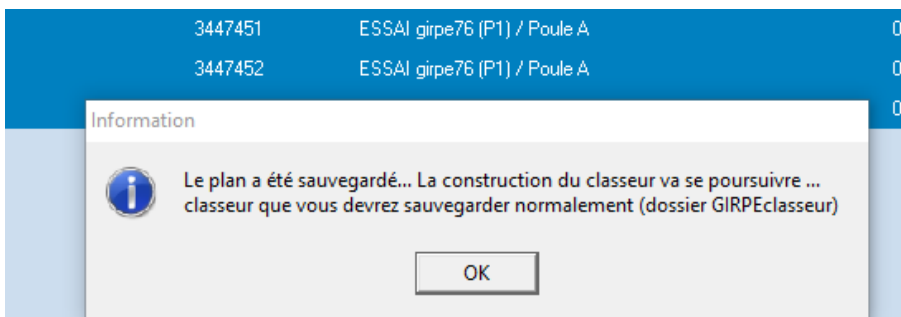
3447451 ESSAI girpe76 (P1) / Poule A 0

3447452 ESSAI girpe76 (P1) / Poule A 0

0

Information

Le plan a été sauvegardé... La construction du classeur va se poursuivre ... classeur que vous devrez sauvegarder normalement (dossier GIRPEclasseur)

OK